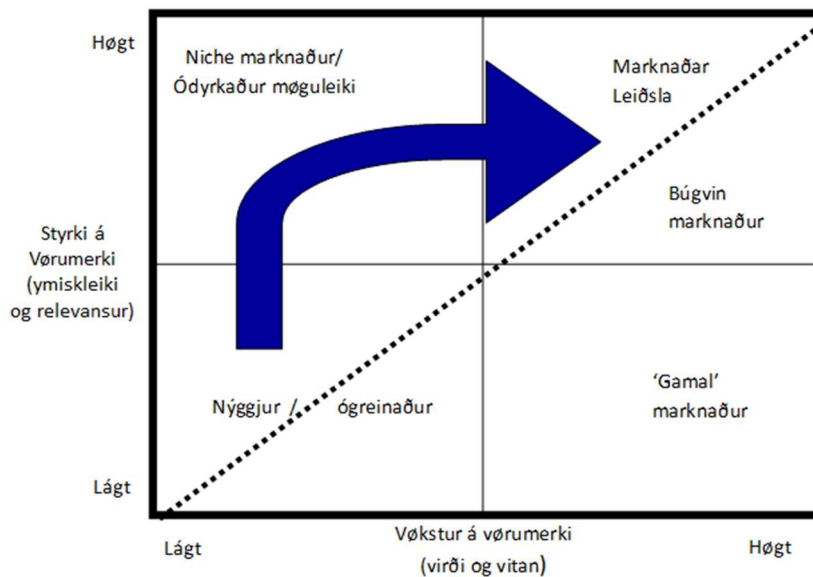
Høgt

Niche marknaður/ Ódyrkaður møguleiki

Marknaðar Leiðsla

Búgvin marknaður

Styrki á Vørumerki (ymiskleiki og relevansur)

Nýggjur / ógreinaður

'Gamal' marknaður

Lágt

Lágt

Vøkstur á vørumerki (virði og vitan)

Høgt